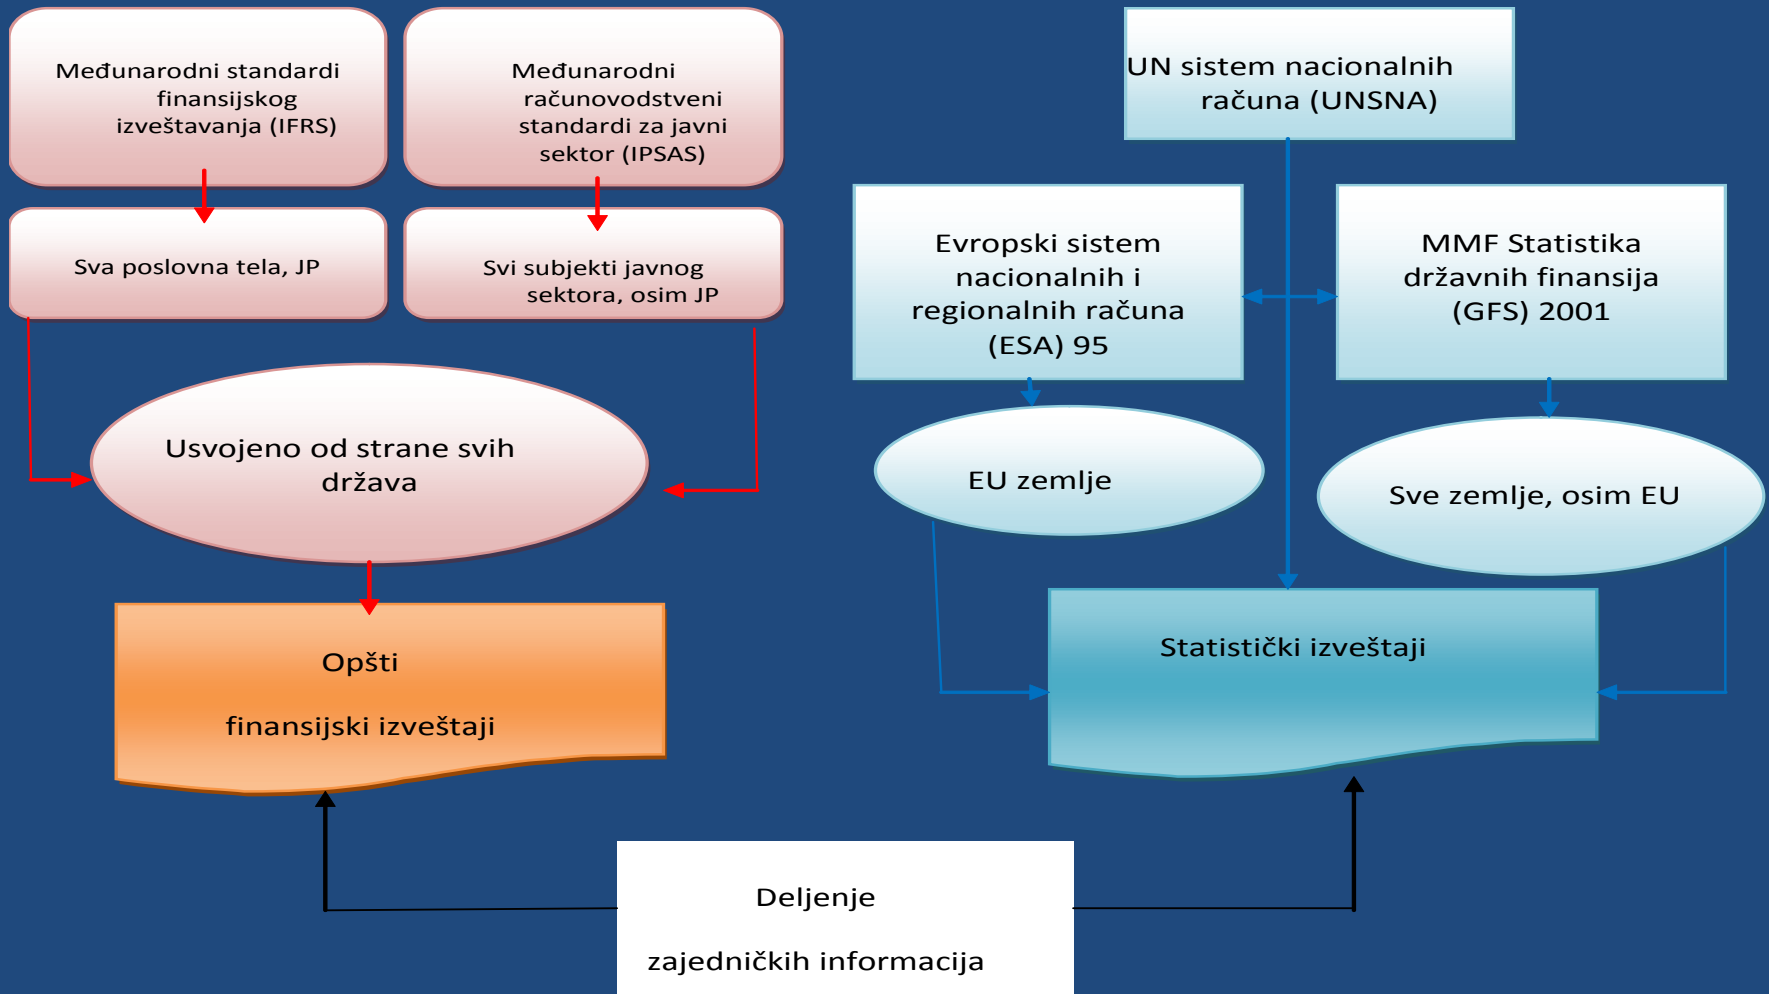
Međunarodni standardi finansijskog izveštavanja (IFRS)

Međunarodni računovodstveni standardi za javni sektor (IPSAS)

Sva poslovna tela, JP

Svi subjekti javnog sektora, osim JP

Usvojeno od strane svih država

Opšti

finansijski izveštaji

UN sistem nacionalnih računa (UNSNA)

Evropski sistem nacionalnih i regionalnih računa (ESA) 95

MMF Statistika državnih finansija (GFS) 2001

EU zemlje

Sve zemlje, osim EU

Statistički izveštaji

Deljenje

zajedničkih informacija